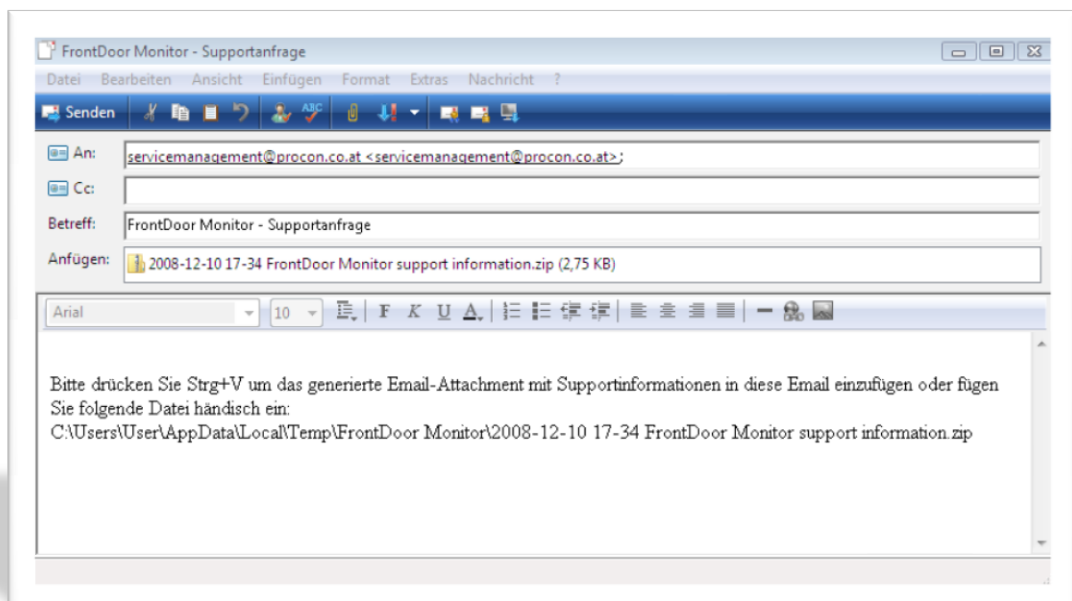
FrontDoor Monitor - Supportanfrage

Datei Bearbeiten Ansicht Einfügen Format Extras Nachricht ?

Senden

An: servicemanagement@procon.co.at <servicemanagement@procon.co.at>;

Cc:

Betreff: FrontDoor Monitor - Supportanfrage

Anfügen: 2008-12-10 17-34 FrontDoor Monitor support information.zip (2,75 KB)

Arial 10 F K U A

Bitte drücken Sie Strg+V um das generierte Email-Attachment mit Supportinformationen in diese Email einzufügen oder fügen Sie folgende Datei händisch ein:
C:\Users\User\AppData\Local\Temp\FrontDoor Monitor\2008-12-10 17-34 FrontDoor Monitor support information.zip